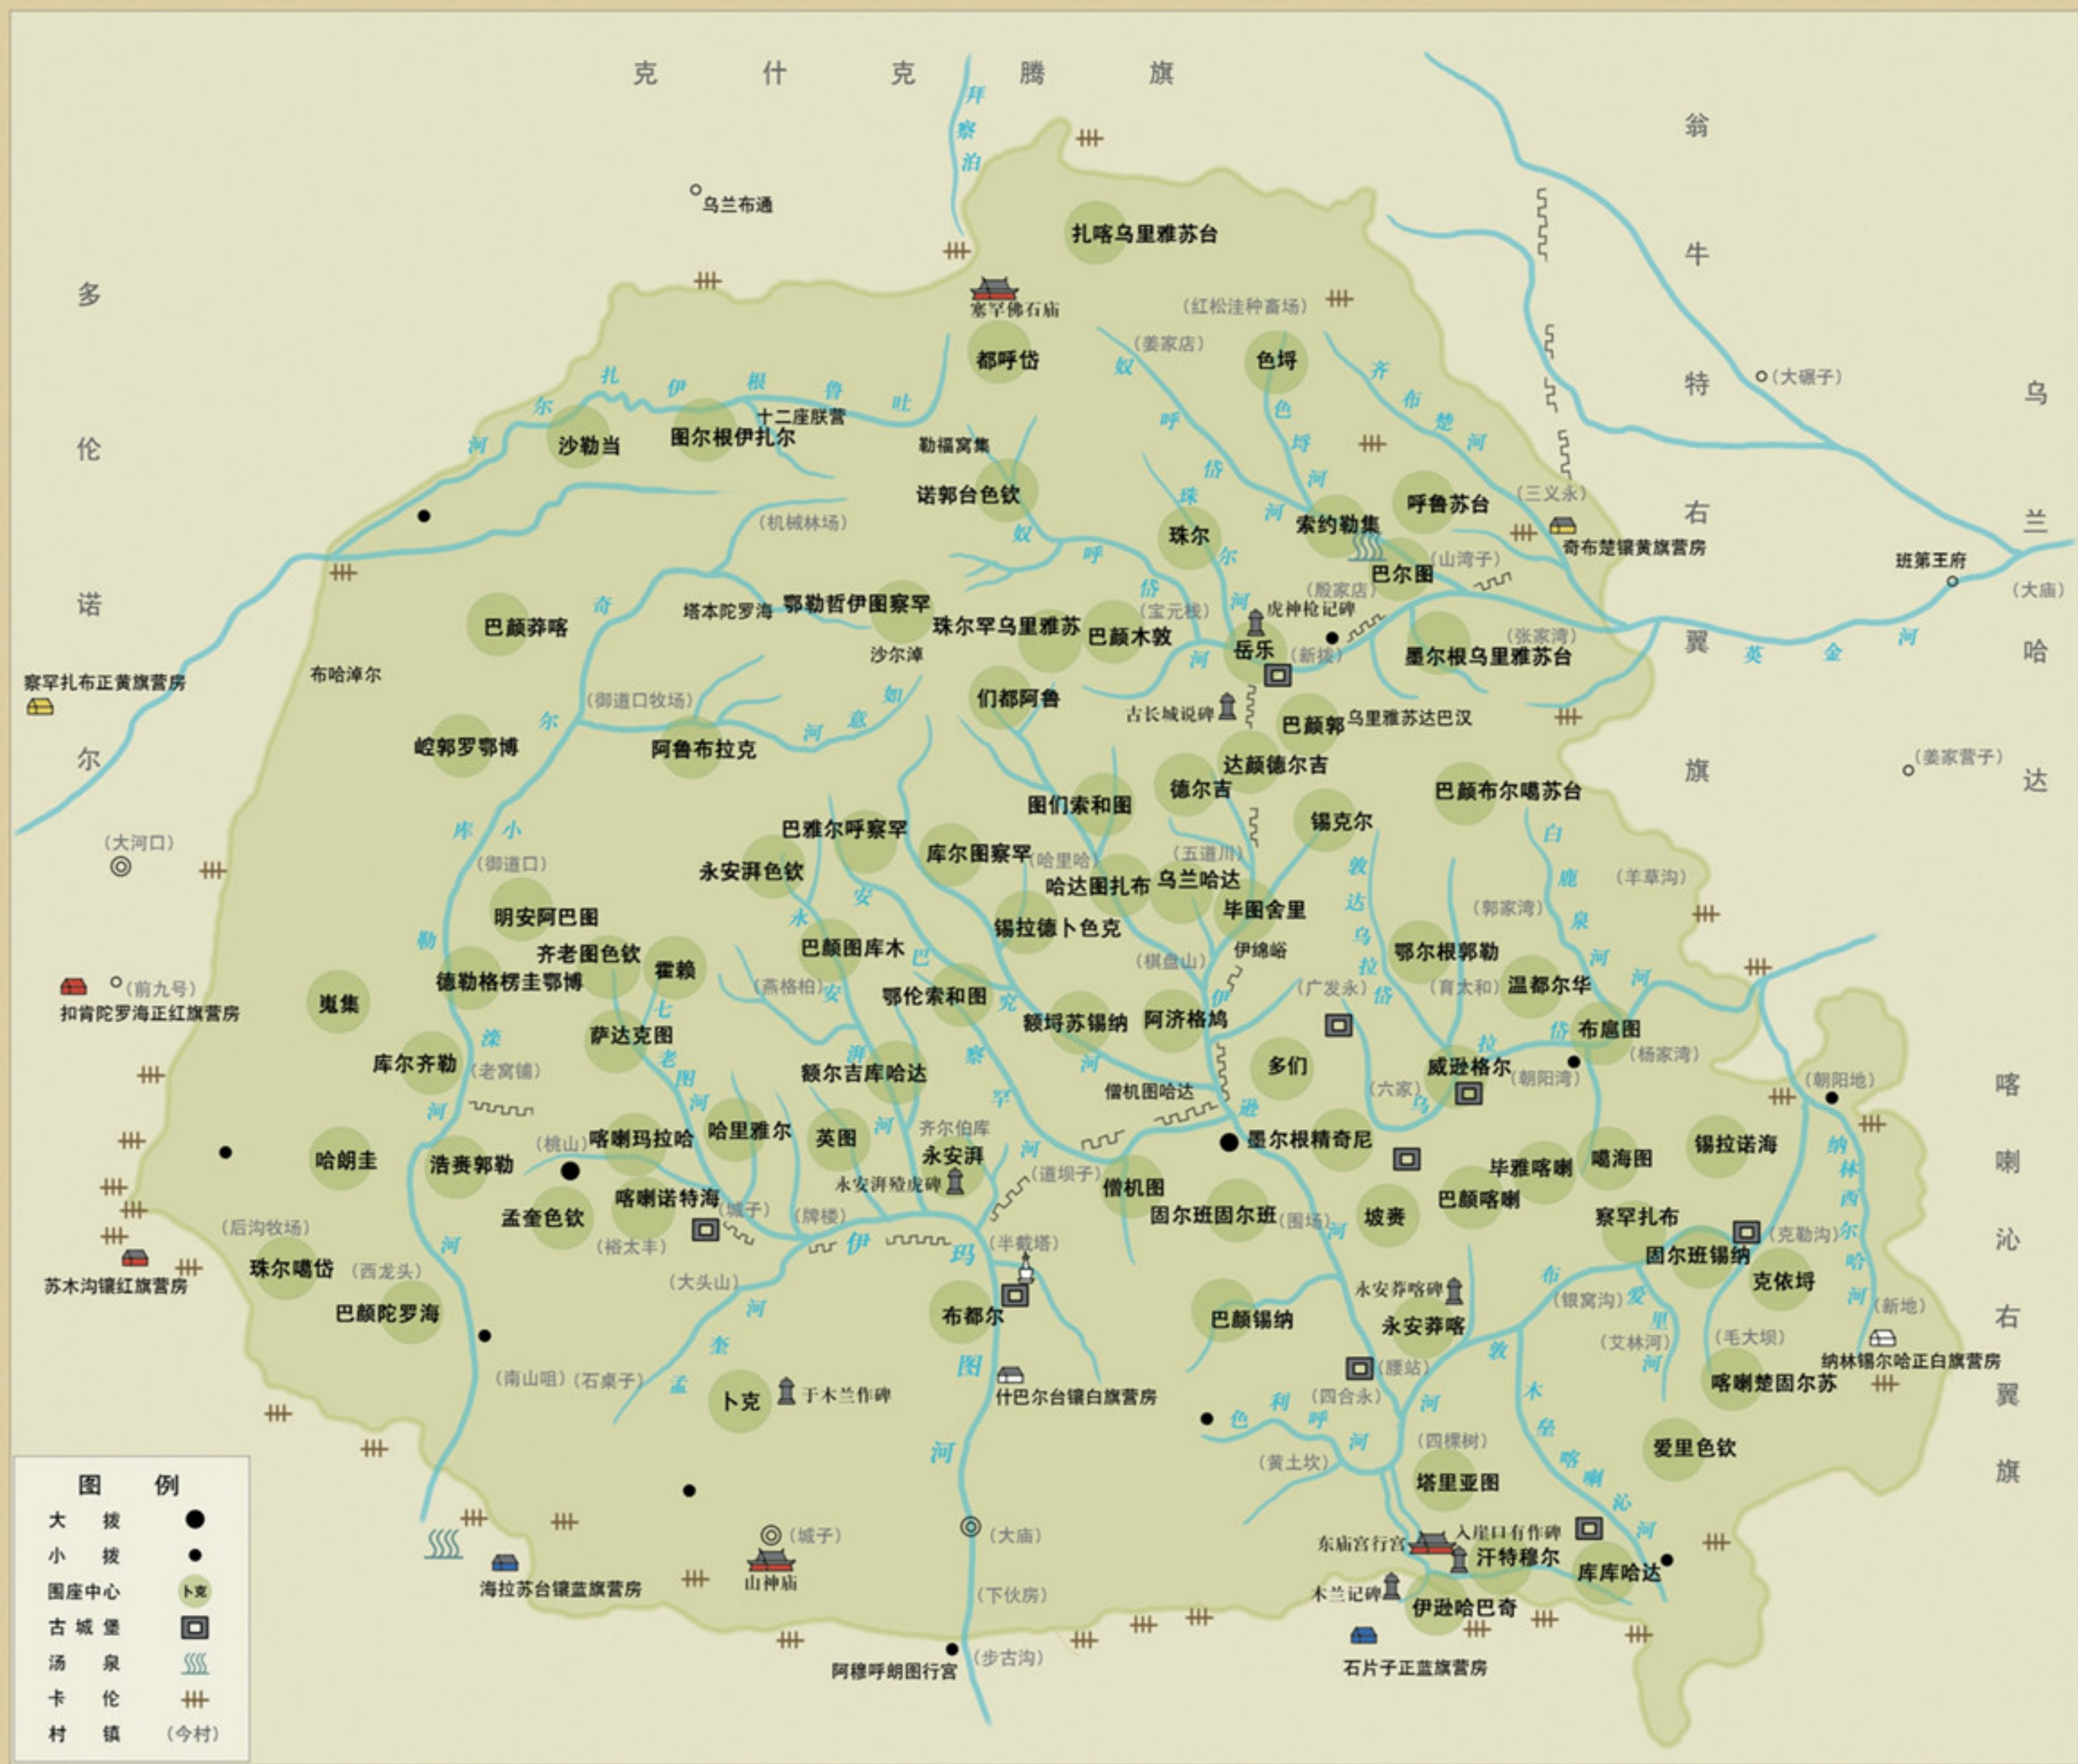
克 什 克 腾 旗

翁 牛 特 右 翼 旗

乌 兰 哈 达

多 伦 诺 尔

喀 喇 沁 右 翼 旗

拜察泊

乌兰布通

扎喀乌里雅苏台

寨罕佛石庙

(红松洼种畜场)

都呼岱

(姜家店)

色埒

(大碾子)

扎伊根鲁吐尔河

沙勒当

图尔根伊扎尔

十二座朕营

勒福窝集

诺郭台色钦

奴呼岱河

色埒河

齐布楚河

珠尔

索约勒集

呼鲁苏台

(三义永)

奇布楚镶黄旗营房

巴尔图

(山湾子)

班第王府

(大庙)

(机械林场)

(殷家店)

虎神枪记碑

(宝元栈)

塔本陀罗海

鄂勒哲伊图察罕

珠尔罕乌里雅苏

巴颜木敦

巴颜莽喀

沙尔淖

岳乐

(新拨)

墨尔根乌里雅苏台

(张家湾)

英金河

察罕扎布正黄旗营房

布哈淖尔

奇尔河

(御道口牧场)

如意河

们都阿鲁

古长城说碑

巴颜郭

乌里雅苏达巴汉

崆郭罗鄂博

阿鲁布拉克

达颜德尔吉

(姜家营子)

图们索和图

德尔吉

巴颜布尔噶苏台

巴雅尔呼察罕

锡克尔

白鹿泉河

(大河口)

库小勒河

(御道口)

库尔图察罕

(哈里哈)

(五道川)

永安湃色钦

哈达图扎布

乌兰哈达

(羊草沟)

毕图舍里

敦达乌拉岱河

明安阿巴图

永安河

锡拉德卜色克

(郭家湾)

伊绵峪

巴颜图库木

齐老图色钦

霍赖

(棋盘山)

鄂尔根郭勒

德勒格楞圭鄂博

七老图河

(燕格柏)

巴安察罕河

鄂伦索和图

(广发永)

(育太和)

温都尔华

(前九号)

扣肯陀罗海正红旗营房

鬼集

萨达克图

额埒苏锡纳

阿济格鸠

伊逊河

拉岱

布扈图

(杨家湾)

库尔齐勒

(老窝铺)

湃河

额尔吉库哈达

多们

僧机图哈达

(六家)

威逊格尔

(朝阳湾)

(朝阳地)

喀喇玛拉哈

哈里雅尔

英图

齐尔伯库

墨尔根精奇尼

纳林西尔哈河

哈朗圭

浩赉郭勒

(桃山)

永安湃

(道坝子)

毕雅喀喇

噶海图

锡拉诺海

永安湃殪虎碑

僧机图

巴颜喀喇

孟奎色钦

喀喇诺特海

(城子)

(牌楼)

固尔班固尔班

(围场)

坡赉

察罕扎布

(克勒沟)

(后沟牧场)

(裕太丰)

伊玛图河

(半截塔)

固尔班锡纳

克依埒

珠尔噶岱

(西龙头)

(大头山)

永安莽喀碑

布尔噶岱河

(银窝沟)

(新地)

苏木沟镶红旗营房

巴颜陀罗海

孟奎河

布都尔

巴颜锡纳

永安莽喀

(艾林河)

(毛大坝)

纳林锡尔哈正白旗营房

(南山咀)

(石桌子)

卜克

于木兰作碑

什巴尔台镶白旗营房

(腰站)

(四合永)

色利呼河

敦木垡喀喇沁河

喀喇楚固尔苏

(四棵树)

(黄土坎)

塔里亚图

爱里色钦

图 例

大 拨

小 拨

围座中心 卜克

古 城 堡

汤 泉

卡 伦

村 镇 (今村)

(城子)

(大庙)

山神庙

海拉苏台镶蓝旗营房

东庙宫行宫

入崖口有作碑

汗特穆尔

库库哈达

木兰记碑

伊逊哈巴奇

(下伙房)

阿穆呼朗图行宫

(步古沟)

石片子正蓝旗营房